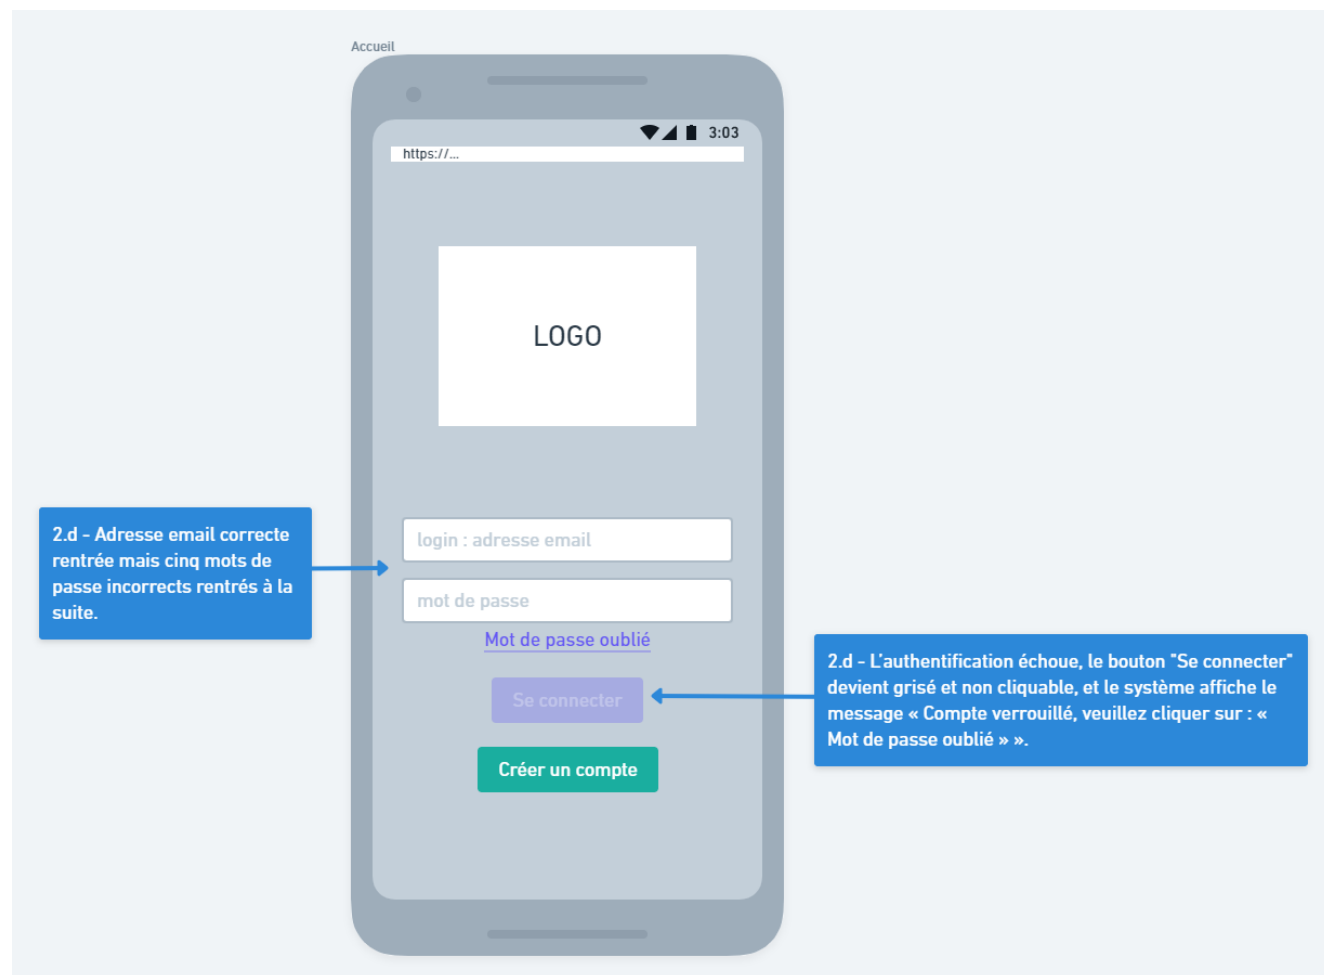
Accueil

3:03

https://...

LOGO

2.d - Adresse email correcte rentrée mais cinq mots de passe incorrects rentrés à la suite.

login : adresse email

mot de passe

Mot de passe oublié

Se connecter

Créer un compte

2.d - L'authentification échoue, le bouton "Se connecter" devient grisé et non cliquable, et le système affiche le message « Compte verrouillé, veuillez cliquer sur : « Mot de passe oublié » ».